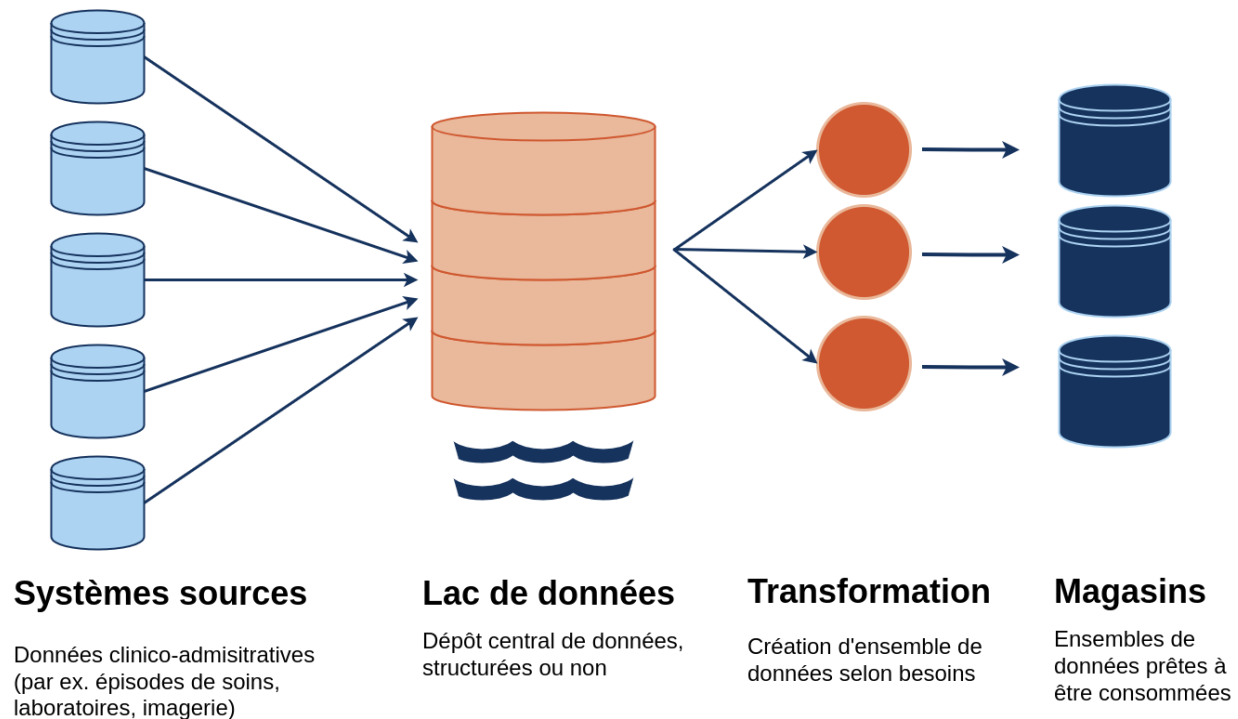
Systèmes sources

Données clinico-admisitratives (par ex. épisodes de soins, laboratoires, imagerie)

Lac de données

Dépôt central de données, structurées ou non

Transformation

Création d'ensemble de données selon besoins

Magasins

Ensembles de données prêtes à être consommées